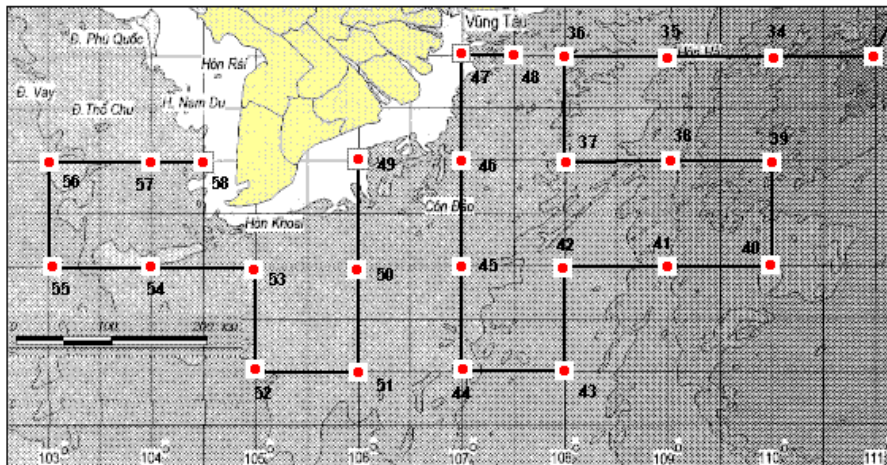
Vũng Tàu
Đ. Phú Quốc
Hòn Rái
Đ. Vay
Đ. Thổ Chu
H. Nam Du
Hòn Khoai
Côn Đảo
Bắc Mã
36
35
34
47
48
56
57
58
49
46
37
38
39
42
41
40
55
54
53
50
45
52
51
44
43
0
100
200 km
103°
104°
105°
106°
107°
108°
109°
110°
111°